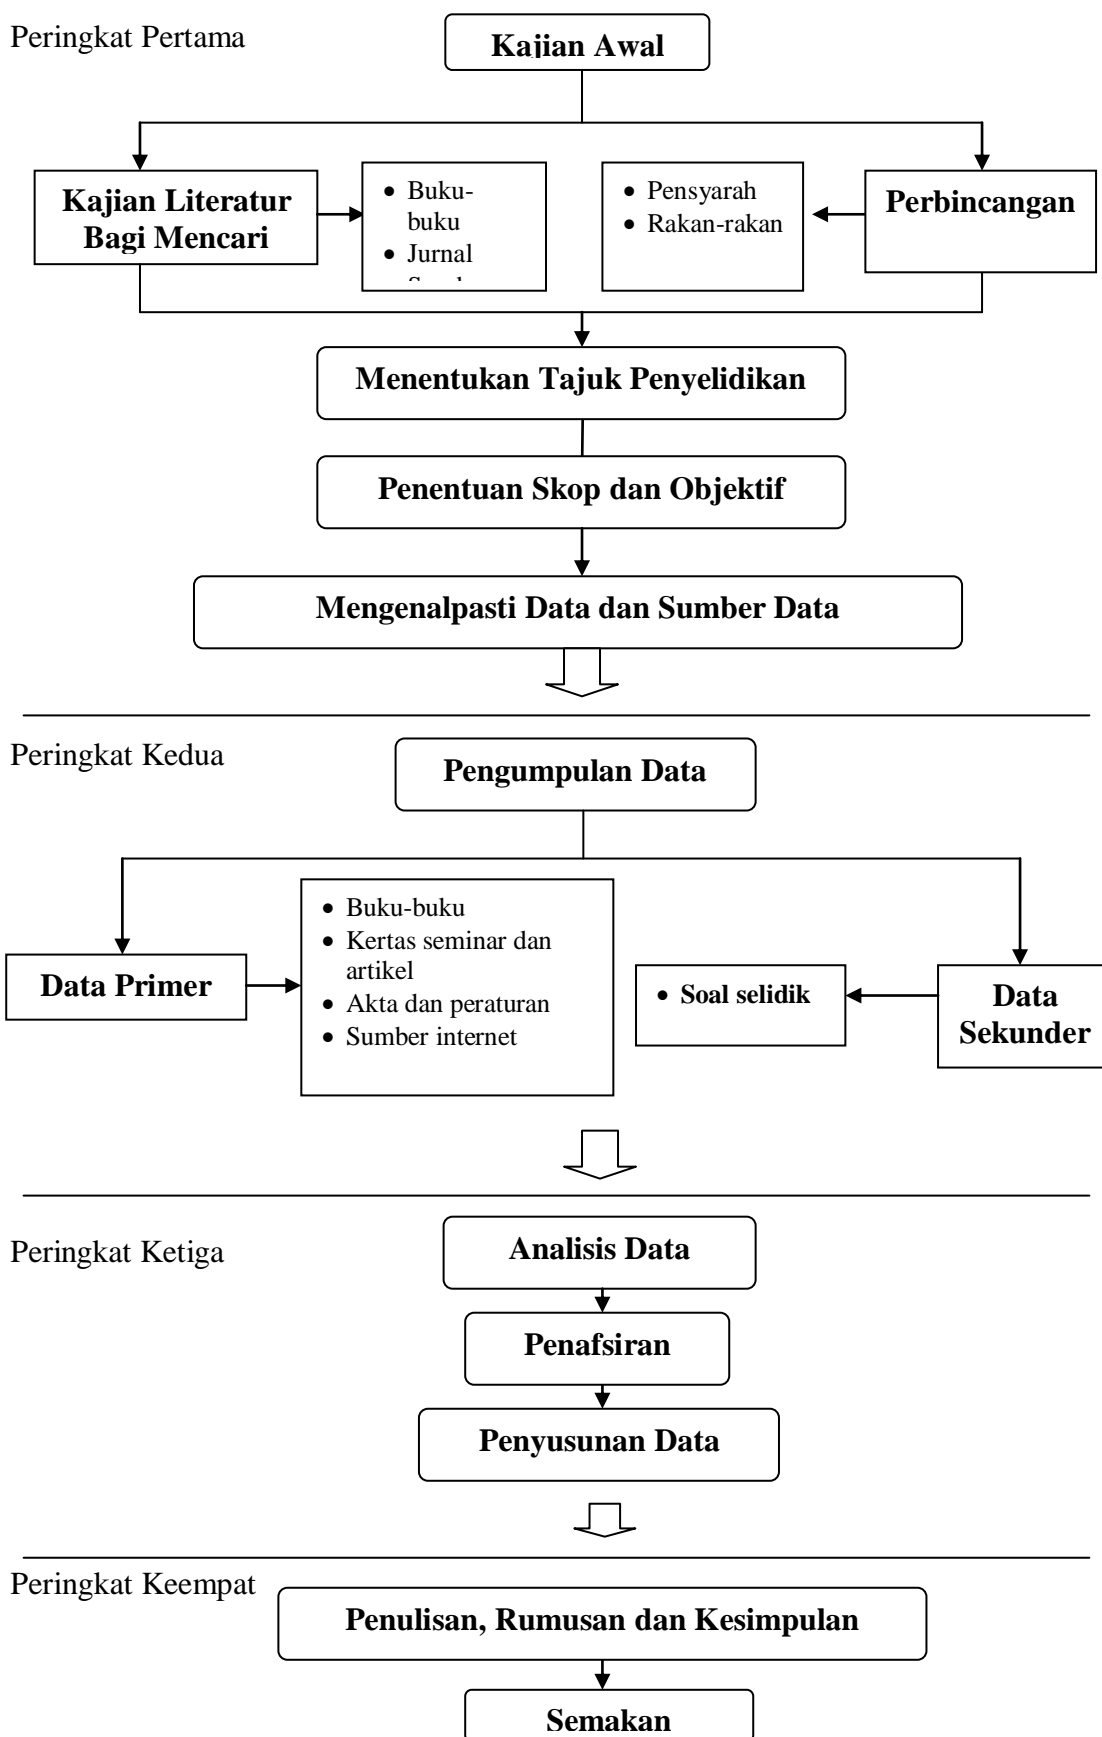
Peringkat Pertama

Kajian Awal

Kajian Literatur Bagi Mencari

- Buku-buku
- Jurnal
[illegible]

- Pensyarah
- Rakan-rakan

Perbincangan

Menentukan Tajuk Penyelidikan

Penentuan Skop dan Objektif

Mengenalpasti Data dan Sumber Data

Peringkat Kedua

Pengumpulan Data

Data Primer

- Buku-buku
- Kertas seminar dan artikel
- Akta dan peraturan
- Sumber internet

- Soal selidik

Data Sekunder

Peringkat Ketiga

Analisis Data

Penafsiran

Penyusunan Data

Peringkat Keempat

Penulisan, Rumusan dan Kesimpulan

Semakan